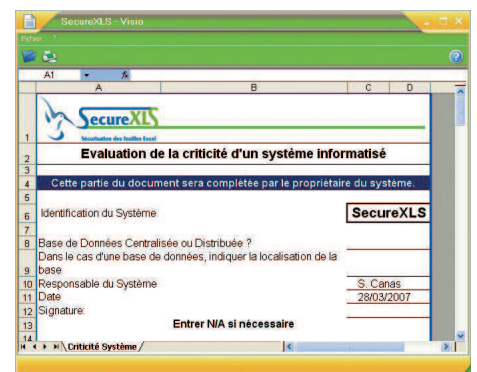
SecureXLS - Visio

Fichier ?

A1 fx

| | A | B | C | D |
|---|---|---|---|---|
| 1 | SecureXLS Sécurisation des feuilles Excel | | | |
| 2 | Evaluation de la criticité d'un système informatisé | | | |
| 3 | | | | |
| 4 | Cette partie du document sera completée par le propriétaire du système. | | | |
| 5 | | | | |
| 6 | Identification du Système | | SecureXLS | |
| 7 | | | | |
| 8 | Base de Données Centralisée ou Distribuée ? | | | |
| 9 | Dans le cas d'une base de données, indiquer la localisation de la base | | | |
| 10 | Responsable du Système | | S. Canas | |
| 11 | Date | | 28/03/2007 | |
| 12 | Signature: | | | |
| 13 | Entrer N/A si nécessaire | | | |
| 14 | | | | |

Criticité Système